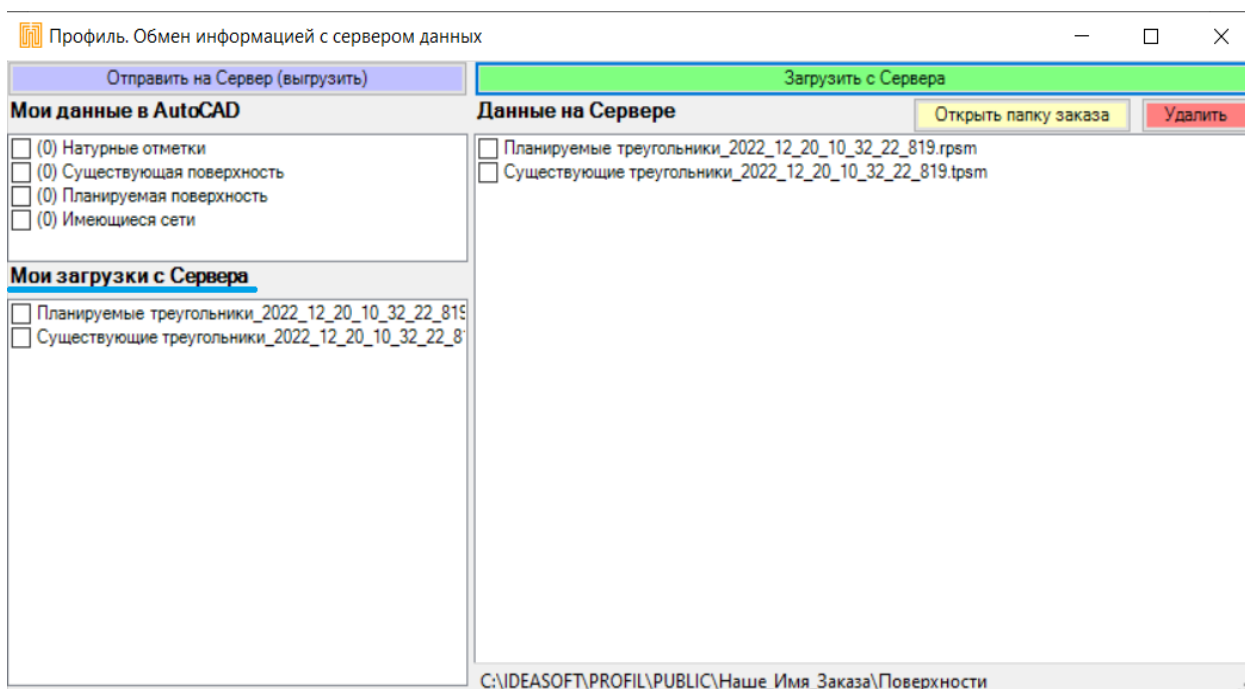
Профиль. Обмен информацией с сервером данных

Отправить на Сервер (выгрузить)

Загрузить с Сервера

Мои данные в AutoCAD

Данные на Сервере

Открыть папку заказа

Удалить

(0) Натурные отметки
(0) Существующая поверхность
(0) Планируемая поверхность
(0) Имеющиеся сети

Планируемые треугольники_2022_12_20_10_32_22_819.rpsm
Существующие треугольники_2022_12_20_10_32_22_819.tpsm

Мои загрузки с Сервера

Планируемые треугольники_2022_12_20_10_32_22_81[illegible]
Существующие треугольники_2022_12_20_10_32_22_8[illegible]

C:\IDEASOFT\PROFIL\PUBLIC\Наше Имя Заказа\Поверхности